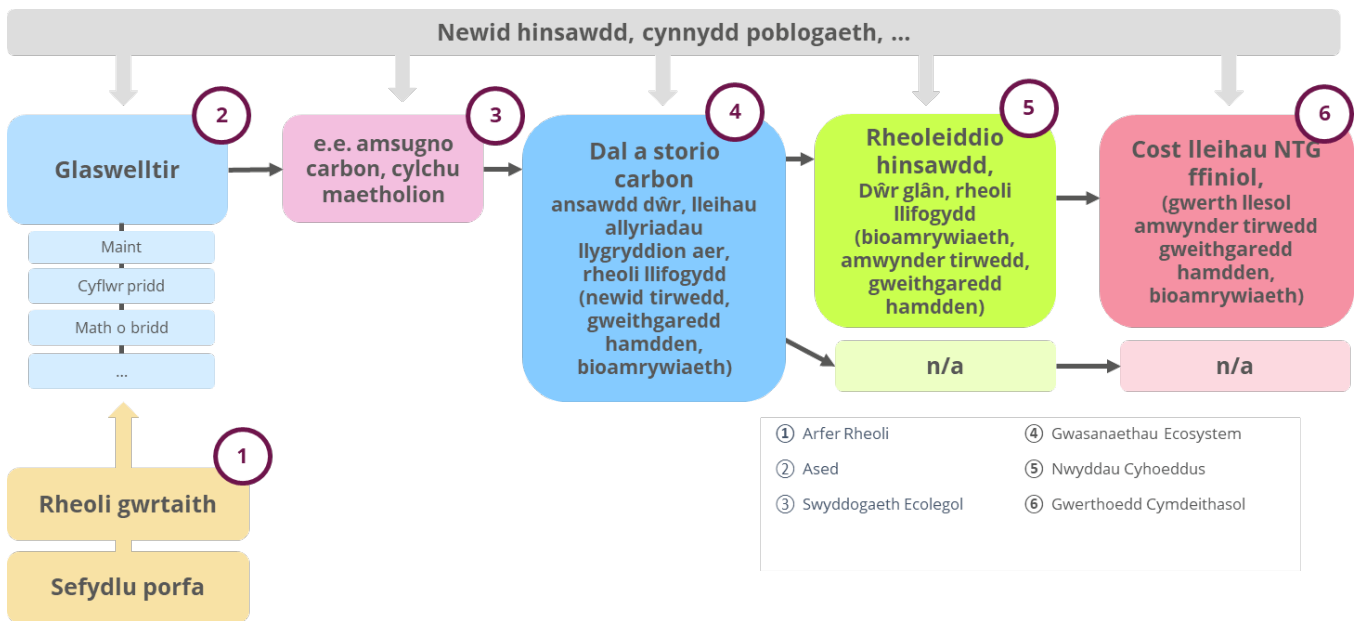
Newid hinsawdd, cynnydd poblogaeth, ...

2
Glaswelltir

Maint
Cyflwr pridd
Math o bridd
...

3
e.e. amsugno carbon, cylchu maetholion

4
Dal a storio carbon
ansawdd dŵr, lleihau allyriadau llygryddion aer, rheoli llifogydd (newid tirwedd, gweithgaredd hamdden, bioamrywiaeth)

5
Rheoleiddio hinsawdd,
Dŵr glân, rheoli llifogydd (bioamrywiaeth, amwynder tirwedd, gweithgaredd hamdden)

6
Cost lleihau NTG ffiniol,
(gwerth llesol amwynder tirwedd gweithgaredd hamdden, bioamrywiaeth)

n/a

n/a

1
Rheoli gwrtaith

Sefydlu porfa

① Arfer Rheoli
② Ased
③ Swyddogaeth Ecolegol
④ Gwasanaethau Ecosystem
⑤ Nwyddau Cyhoeddus
⑥ Gwerthoedd Cymdeithasol